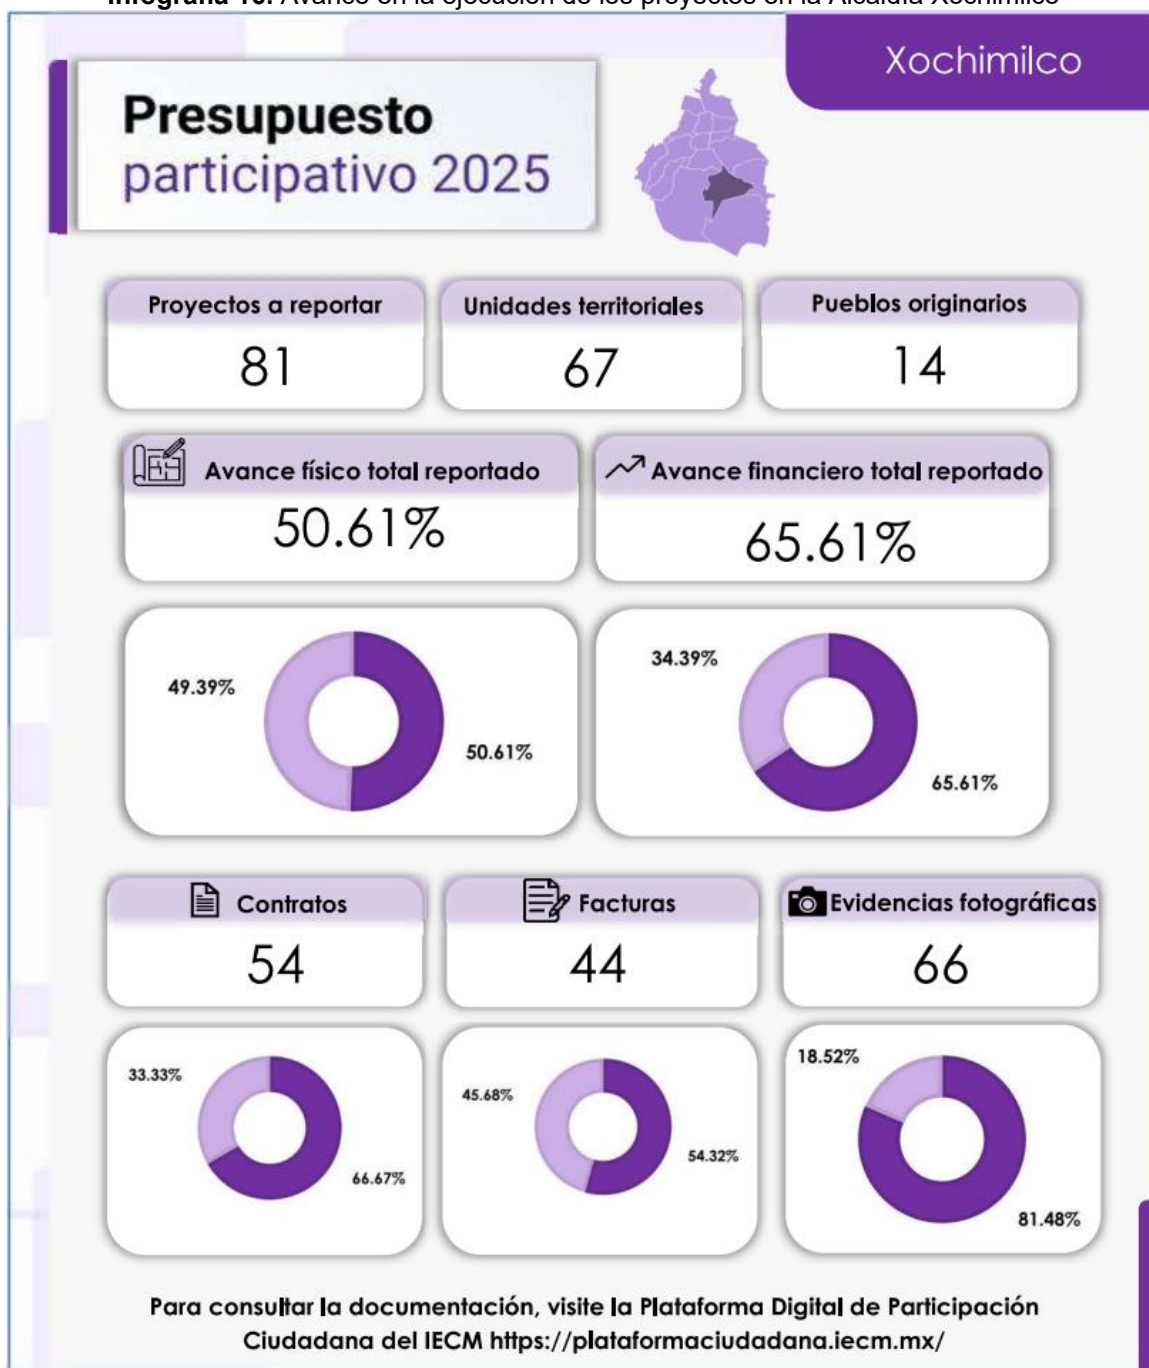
Infograma 16. Avance en la ejecución de los proyectos en la Alcaldía Xochimilco

Xochimilco

Presupuesto participativo 2025

| Proyectos a reportar | Unidades territoriales | Pueblos originarios |
|---|---|---|
| 81 | 67 | 14 |

Avance físico total reportado
50.61%

Avance financiero total reportado
65.61%

49.39%
50.61%

34.39%
65.61%

| Contratos | Facturas | Evidencias fotográficas |
|---|---|---|
| 54 | 44 | 66 |

33.33%
66.67%

45.68%
54.32%

18.52%
81.48%

Para consultar la documentación, visite la Plataforma Digital de Participación Ciudadana del IECM https://plataformaciudadana.iecm.mx/